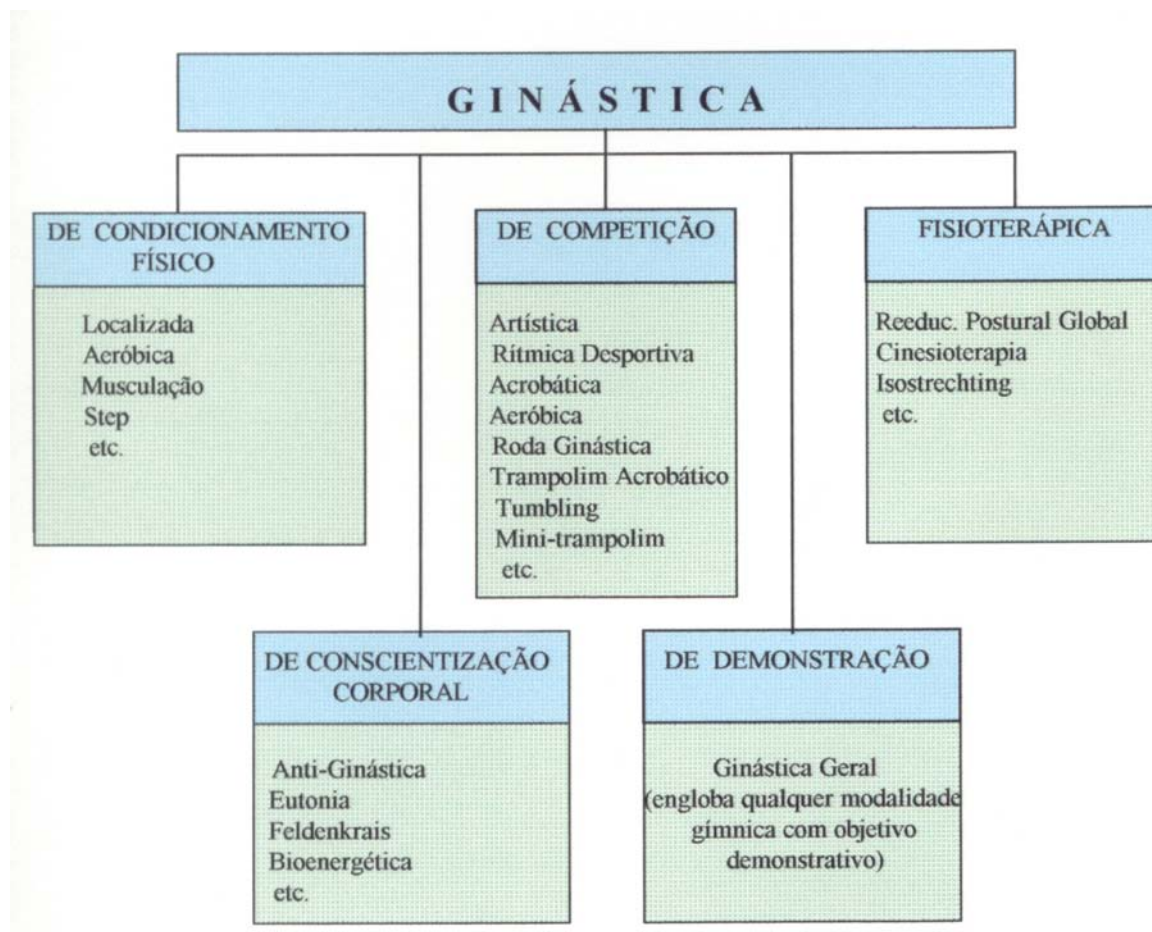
GINÁSTICA

DE CONDICIONAMENTO FÍSICO

Localizada
Aeróbica
Musculação
Step
etc.

DE COMPETIÇÃO

Artística
Rítmica Desportiva
Acrobática
Aeróbica
Roda Ginástica
Trampolim Acrobático
Tumbling
Mini-trampolim
etc.

FISIOTERÁPICA

Reeduc. Postural Global
Cinesioterapia
Isostrechting
etc.

DE CONSCIENTIZAÇÃO CORPORAL

Anti-Ginástica
Eutonia
Feldenkrais
Bioenergética
etc.

DE DEMONSTRAÇÃO

Ginástica Geral
(engloba qualquer modalidade gímnica com objetivo demonstrativo)